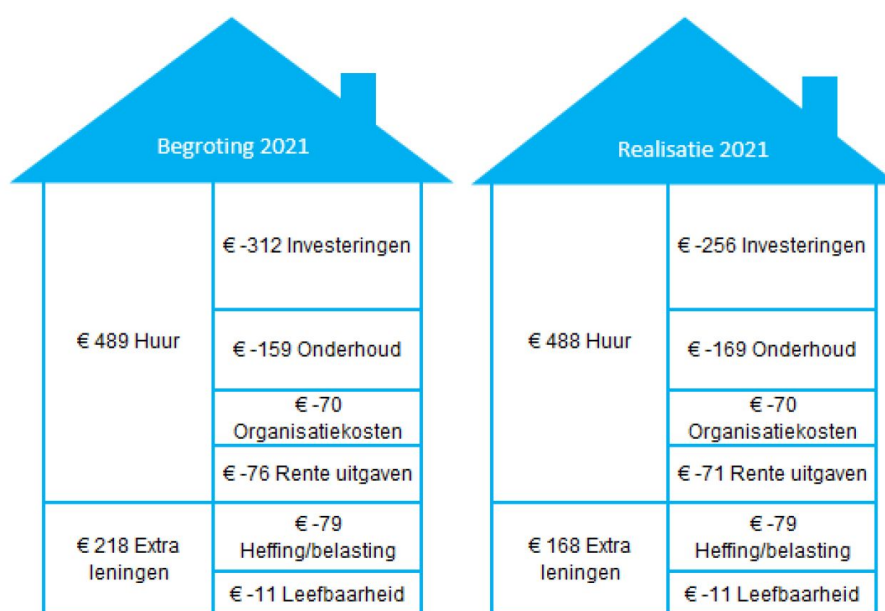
Begroting 2021

€ 489 Huur

€ -312 Investeringen

€ -159 Onderhoud

€ -70 Organisatiekosten

€ -76 Rente uitgaven

€ 218 Extra leningen

€ -79 Heffing/belasting

€ -11 Leefbaarheid

Realisatie 2021

€ 488 Huur

€ -256 Investeringen

€ -169 Onderhoud

€ -70 Organisatiekosten

€ -71 Rente uitgaven

€ 168 Extra leningen

€ -79 Heffing/belasting

€ -11 Leefbaarheid